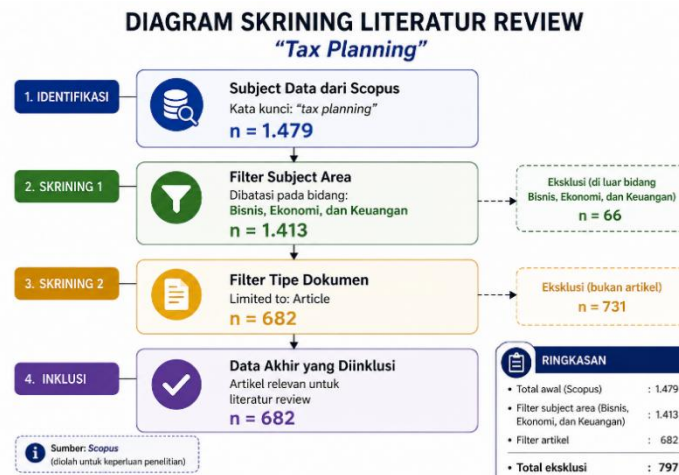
DIAGRAM SKRINING LITERATUR REVIEW
"Tax Planning"

1. IDENTIFIKASI

Subject Data dari Scopus
Kata kunci: "tax planning"
n = 1.479

2. SKRINING 1

Filter Subject Area
Dibatasi pada bidang:
Bisnis, Ekonomi, dan Keuangan
n = 1.413

Eksklusi (di luar bidang Bisnis, Ekonomi, dan Keuangan)
n = 66

3. SKRINING 2

Filter Tipe Dokumen
Limited to: Article
n = 682

Eksklusi (bukan artikel)
n = 731

4. INKLUSI

Data Akhir yang Diinklusi
Artikel relevan untuk literatur review
n = 682

Sumber: Scopus
(diolah untuk keperluan penelitian)

RINGKASAN

| | |
|---|---|
| • Total awal (Scopus) | : 1.479 |
| • Filter subject area (Bisnis, Ekonomi, dan Keuangan) | : 1.413 |
| • Filter artikel | : 682 |
| • Total eksklusi | : 797 |